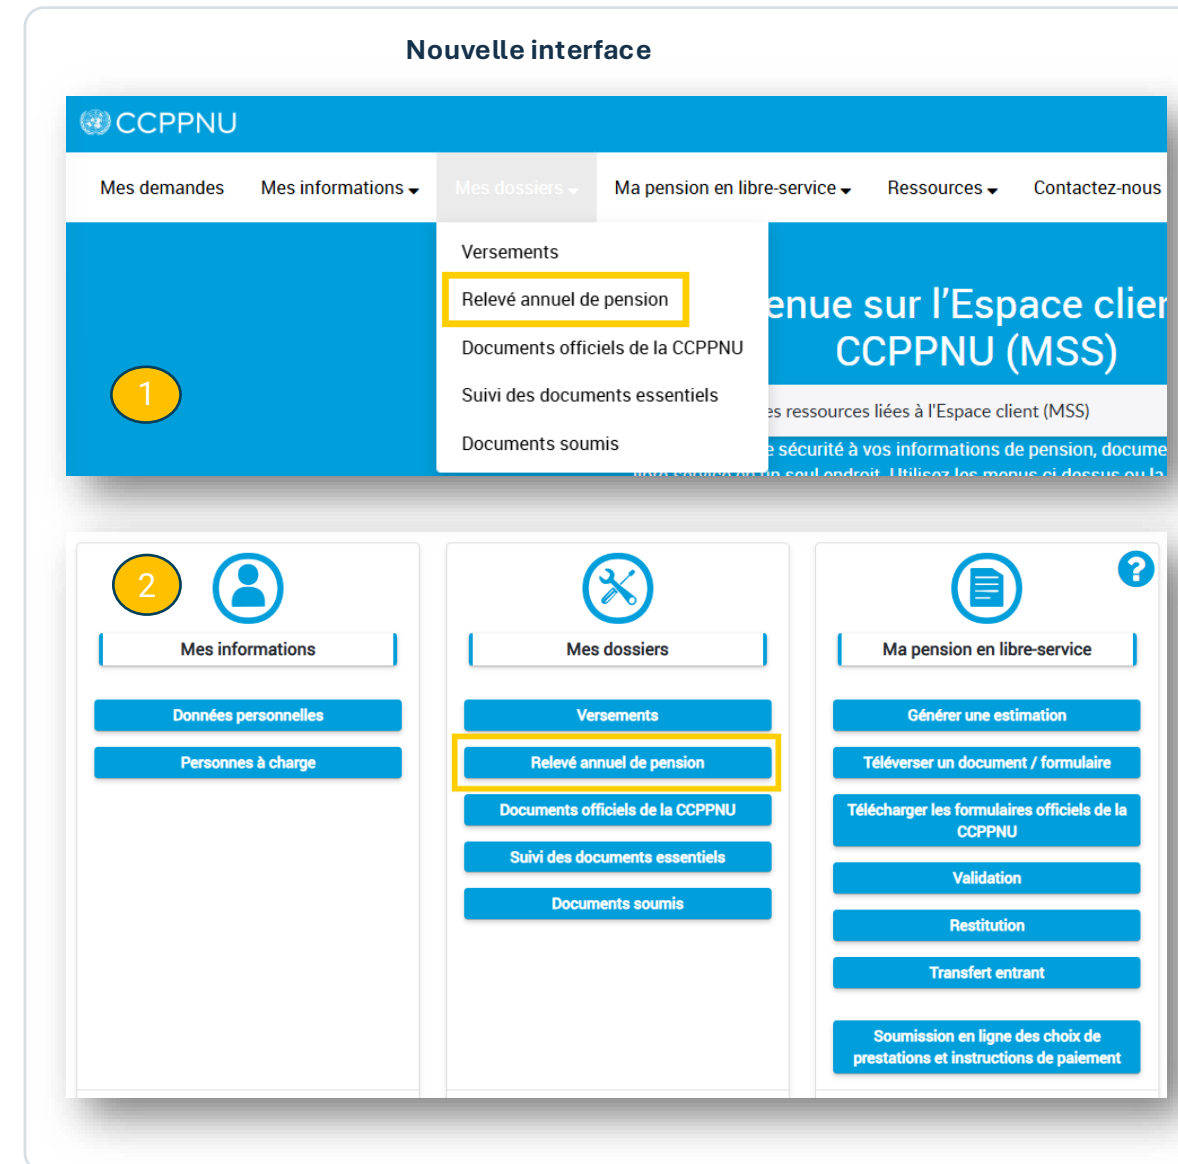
Nouvelle interface

CCPPNU

Mes demandes Mes informations Mes dossiers Ma pension en libre-service Ressources Contactez-nous

Versements
Relevé annuel de pension
Documents officiels de la CCPPNU
Suivi des documents essentiels
Documents soumis

enue sur l'Espace clien CCPPNU (MSS)

es ressources liées à l'Espace client (MSS)

e sécurité à vos informations de pension, docume

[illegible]

1

2

Mes informations
Données personnelles
Personnes à charge

Mes dossiers
Versements
Relevé annuel de pension
Documents officiels de la CCPPNU
Suivi des documents essentiels
Documents soumis

?

Ma pension en libre-service
Générer une estimation
Téléverser un document / formulaire
Télécharger les formulaires officiels de la CCPPNU
Validation
Restitution
Transfert entrant
Soumission en ligne des choix de prestations et instructions de paiement